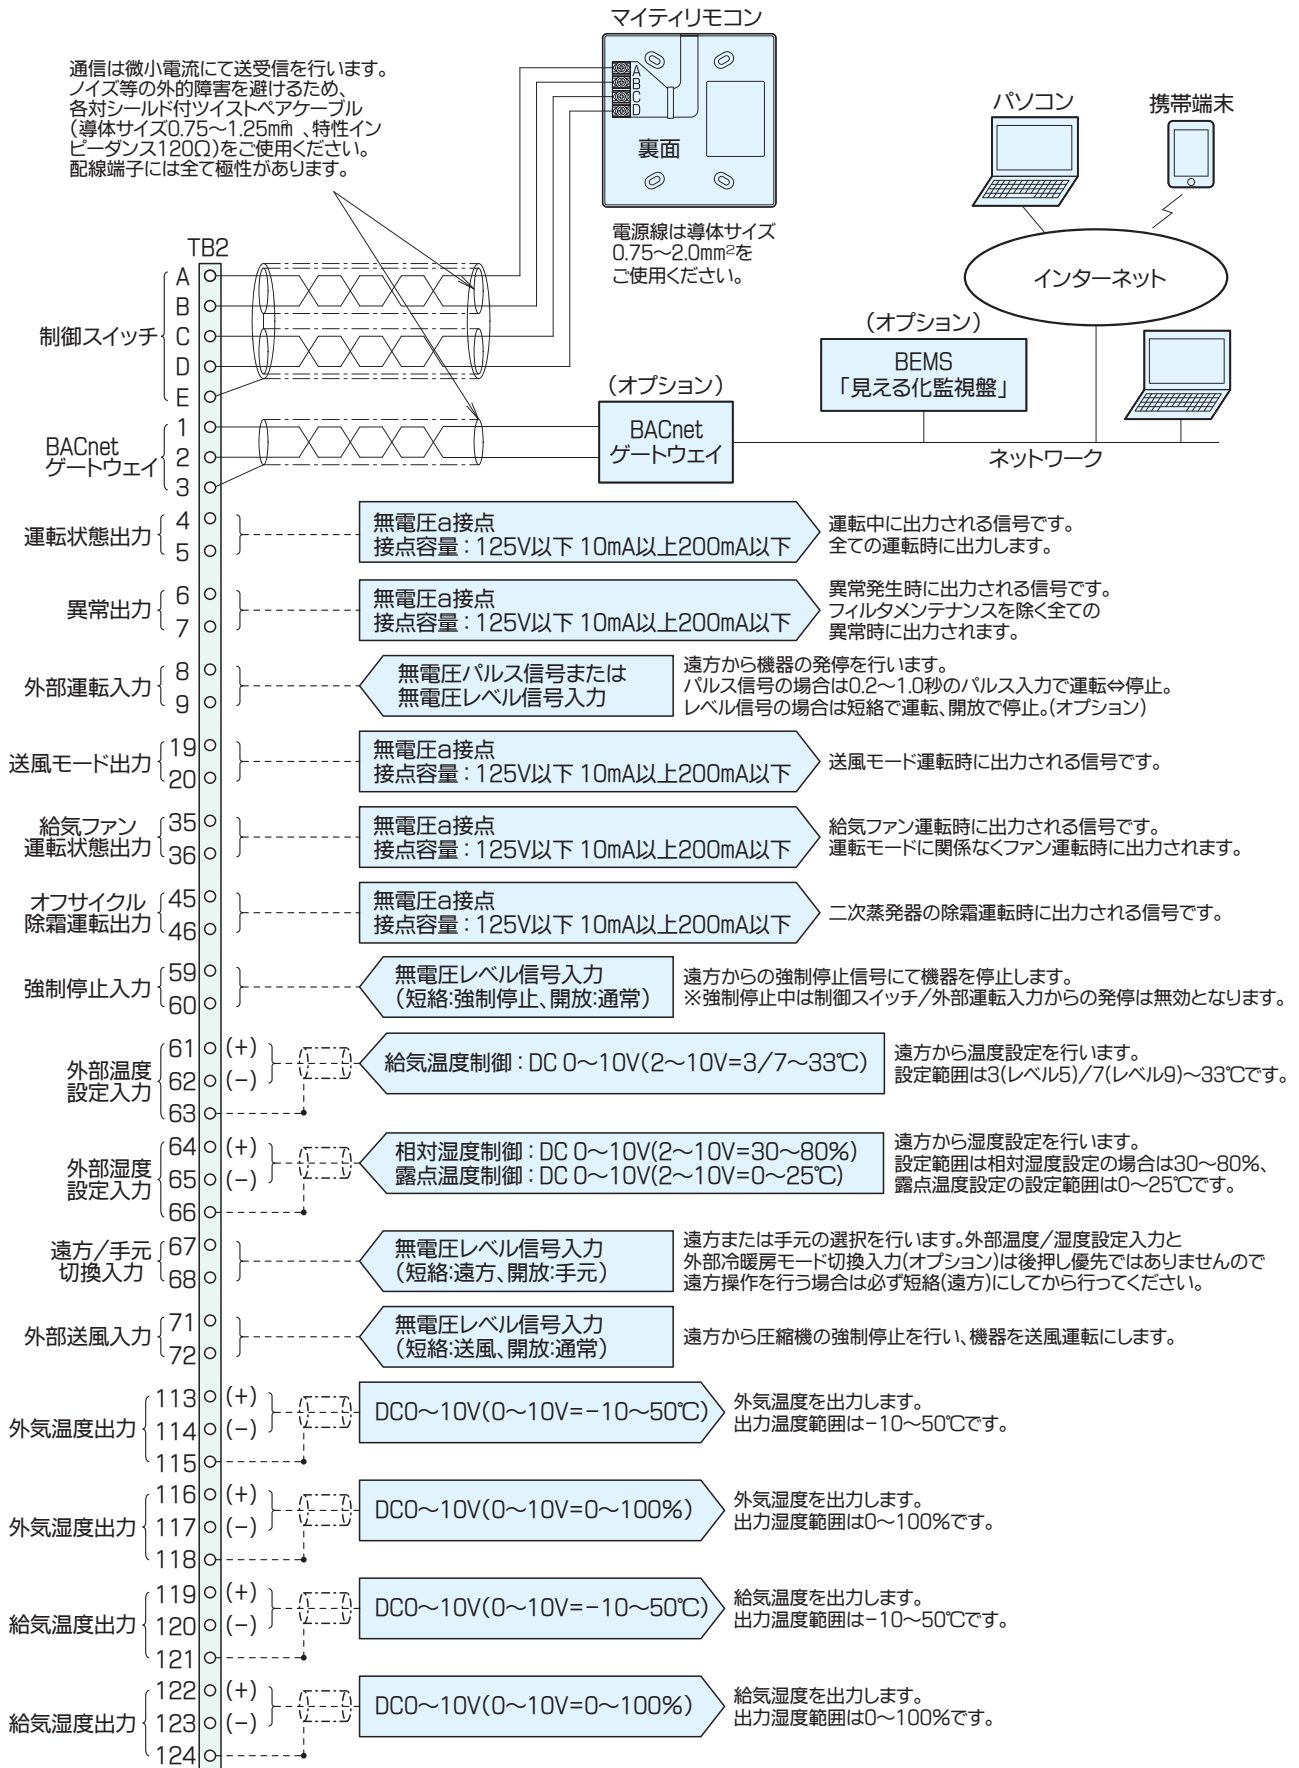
通信は微小電流にて送受信を行います。ノイズ等の外的障害を避けるため、各対シールド付ツイストペアケーブル(導体サイズ0.75～1.25㎟ 、特性インピーダンス120Ω)をご使用ください。配線端子には全て極性があります。

マイティリモコン

A
B
C
D

裏面

電源線は導体サイズ0.75～2.0mm²をご使用ください。

パソコン

携帯端末

インターネット

(オプション)

BEMS
「見える化監視盤」

(オプション)

BACnet
ゲートウェイ

ネットワーク

TB2

制御スイッチ A B C D E

BACnet ゲートウェイ 1 2 3

運転状態出力 4 5
無電圧a接点
接点容量：125V以下 10mA以上200mA以下
運転中に出力される信号です。全ての運転時に出力します。

異常出力 6 7
無電圧a接点
接点容量：125V以下 10mA以上200mA以下
異常発生時に出力される信号です。フィルタメンテナンスを除く全ての異常時に出力されます。

外部運転入力 8 9
無電圧パルス信号または無電圧レベル信号入力
遠方から機器の発停を行います。パルス信号の場合は0.2～1.0秒のパルス入力で運転⇔停止。レベル信号の場合は短絡で運転、開放で停止。(オプション)

送風モード出力 19 20
無電圧a接点
接点容量：125V以下 10mA以上200mA以下
送風モード運転時に出力される信号です。

給気ファン運転状態出力 35 36
無電圧a接点
接点容量：125V以下 10mA以上200mA以下
給気ファン運転時に出力される信号です。運転モードに関係なくファン運転時に出力されます。

オフサイクル除霜運転出力 45 46
無電圧a接点
接点容量：125V以下 10mA以上200mA以下
二次蒸発器の除霜運転時に出力される信号です。

強制停止入力 59 60
無電圧レベル信号入力
(短絡:強制停止、開放:通常)
遠方からの強制停止信号にて機器を停止します。※強制停止中は制御スイッチ/外部運転入力からの発停は無効となります。

外部温度設定入力 61 (+) 62 (−) 63
給気温度制御：DC 0～10V(2～10V=3/7～33℃)
遠方から温度設定を行います。設定範囲は3(レベル5)/7(レベル9)～33℃です。

外部湿度設定入力 64 (+) 65 (−) 66
相対湿度制御：DC 0～10V(2～10V=30～80%)
露点温度制御：DC 0～10V(2～10V=0～25℃)
遠方から湿度設定を行います。設定範囲は相対湿度設定の場合は30～80%、露点温度設定の設定範囲は0～25℃です。

遠方/手元切換入力 67 68
無電圧レベル信号入力
(短絡:遠方、開放:手元)
遠方または手元の選択を行います。外部温度/湿度設定入力と外部冷暖房モード切換入力(オプション)は後押し優先ではありませんので遠方操作を行う場合は必ず短絡(遠方)にしてから行ってください。

外部送風入力 71 72
無電圧レベル信号入力
(短絡:送風、開放:通常)
遠方から圧縮機の強制停止を行い、機器を送風運転にします。

外気温度出力 113 (+) 114 (−) 115
DC0～10V(0～10V=−10～50℃)
外気温度を出力します。出力温度範囲は−10～50℃です。

外気湿度出力 116 (+) 117 (−) 118
DC0～10V(0～10V=0～100%)
外気湿度を出力します。出力湿度範囲は0～100%です。

給気温度出力 119 (+) 120 (−) 121
DC0～10V(0～10V=−10～50℃)
給気温度を出力します。出力温度範囲は−10～50℃です。

給気湿度出力 122 (+) 123 (−) 124
DC0～10V(0～10V=0～100%)
給気湿度を出力します。出力湿度範囲は0～100%です。